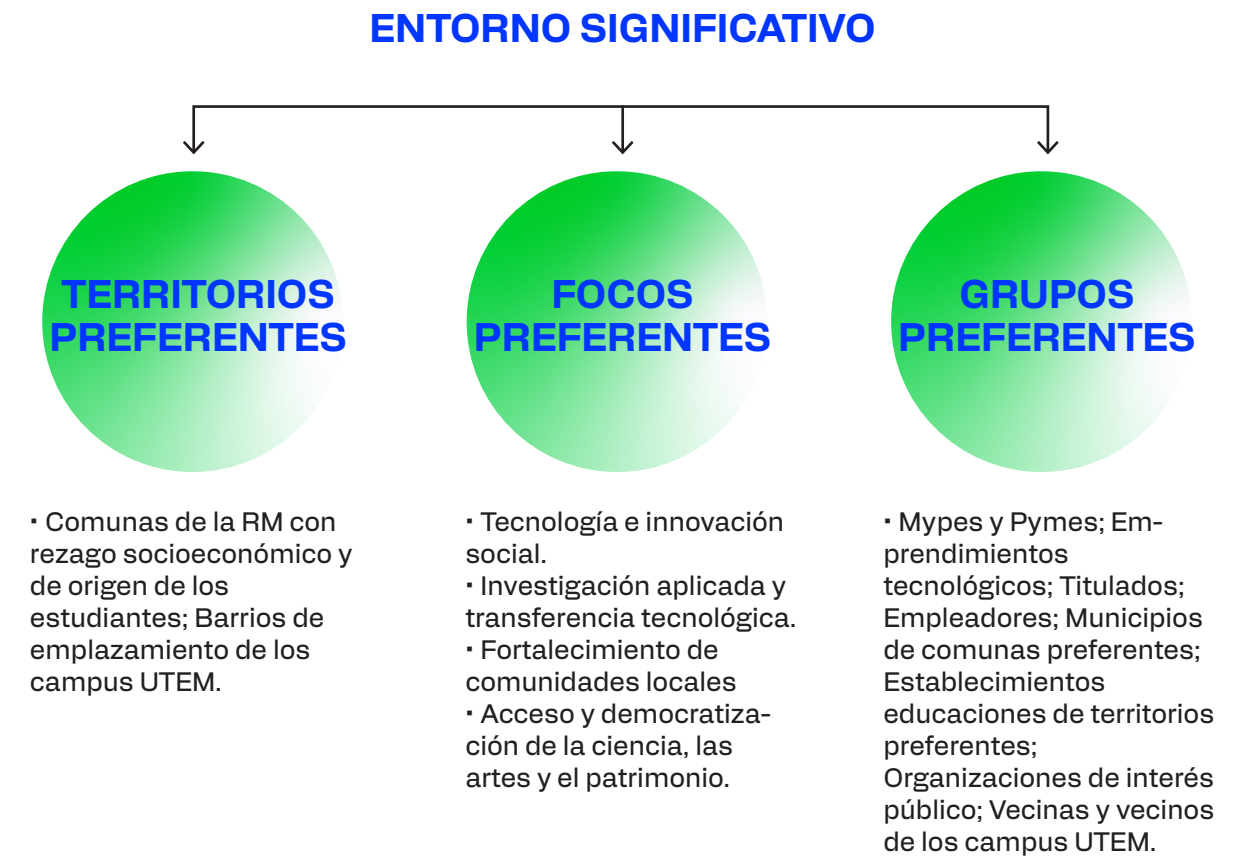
ENTORNO SIGNIFICATIVO

TERRITORIOS PREFERENTES

FOCOS PREFERENTES

GRUPOS PREFERENTES

· Comunas de la RM con rezago socioeconómico y de origen de los estudiantes; Barrios de emplazamiento de los campus UTEM.

· Tecnología e innovación social.
· Investigación aplicada y transferencia tecnológica.
· Fortalecimiento de comunidades locales
· Acceso y democratización de la ciencia, las artes y el patrimonio.

· Mypes y Pymes; Emprendimientos tecnológicos; Titulados; Empleadores; Municipios de comunas preferentes; Establecimientos educaciones de territorios preferentes; Organizaciones de interés público; Vecinas y vecinos de los campus UTEM.